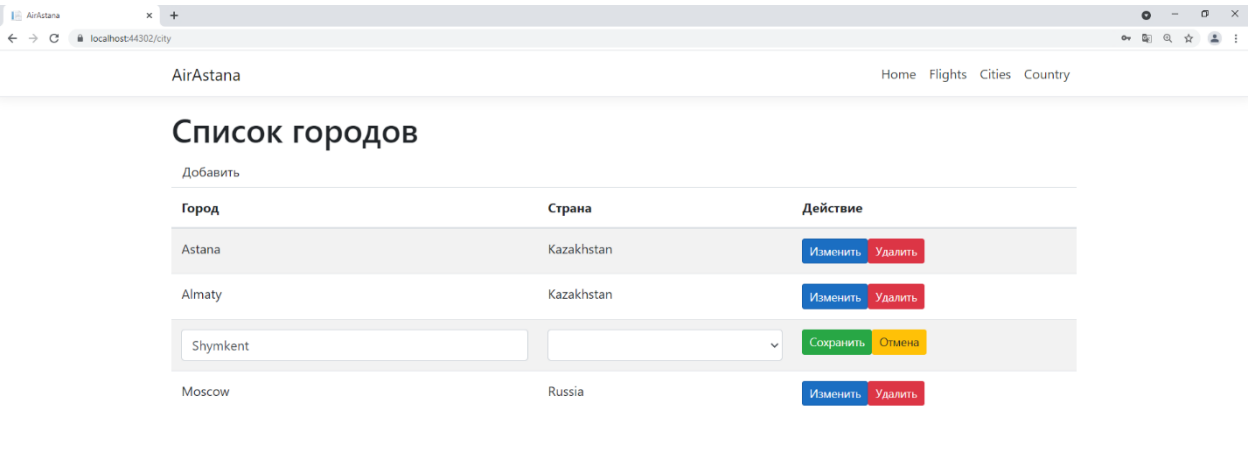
AirAstana ×
+

localhost:44302/city

AirAstana

Home Flights Cities Country

Список городов

Добавить

| Город | Страна | Действие |
|---|---|---|
| Astana | Kazakhstan | Изменить Удалить |
| Almaty | Kazakhstan | Изменить Удалить |
| Shymkent | | Сохранить Отмена |
| Moscow | Russia | Изменить Удалить |